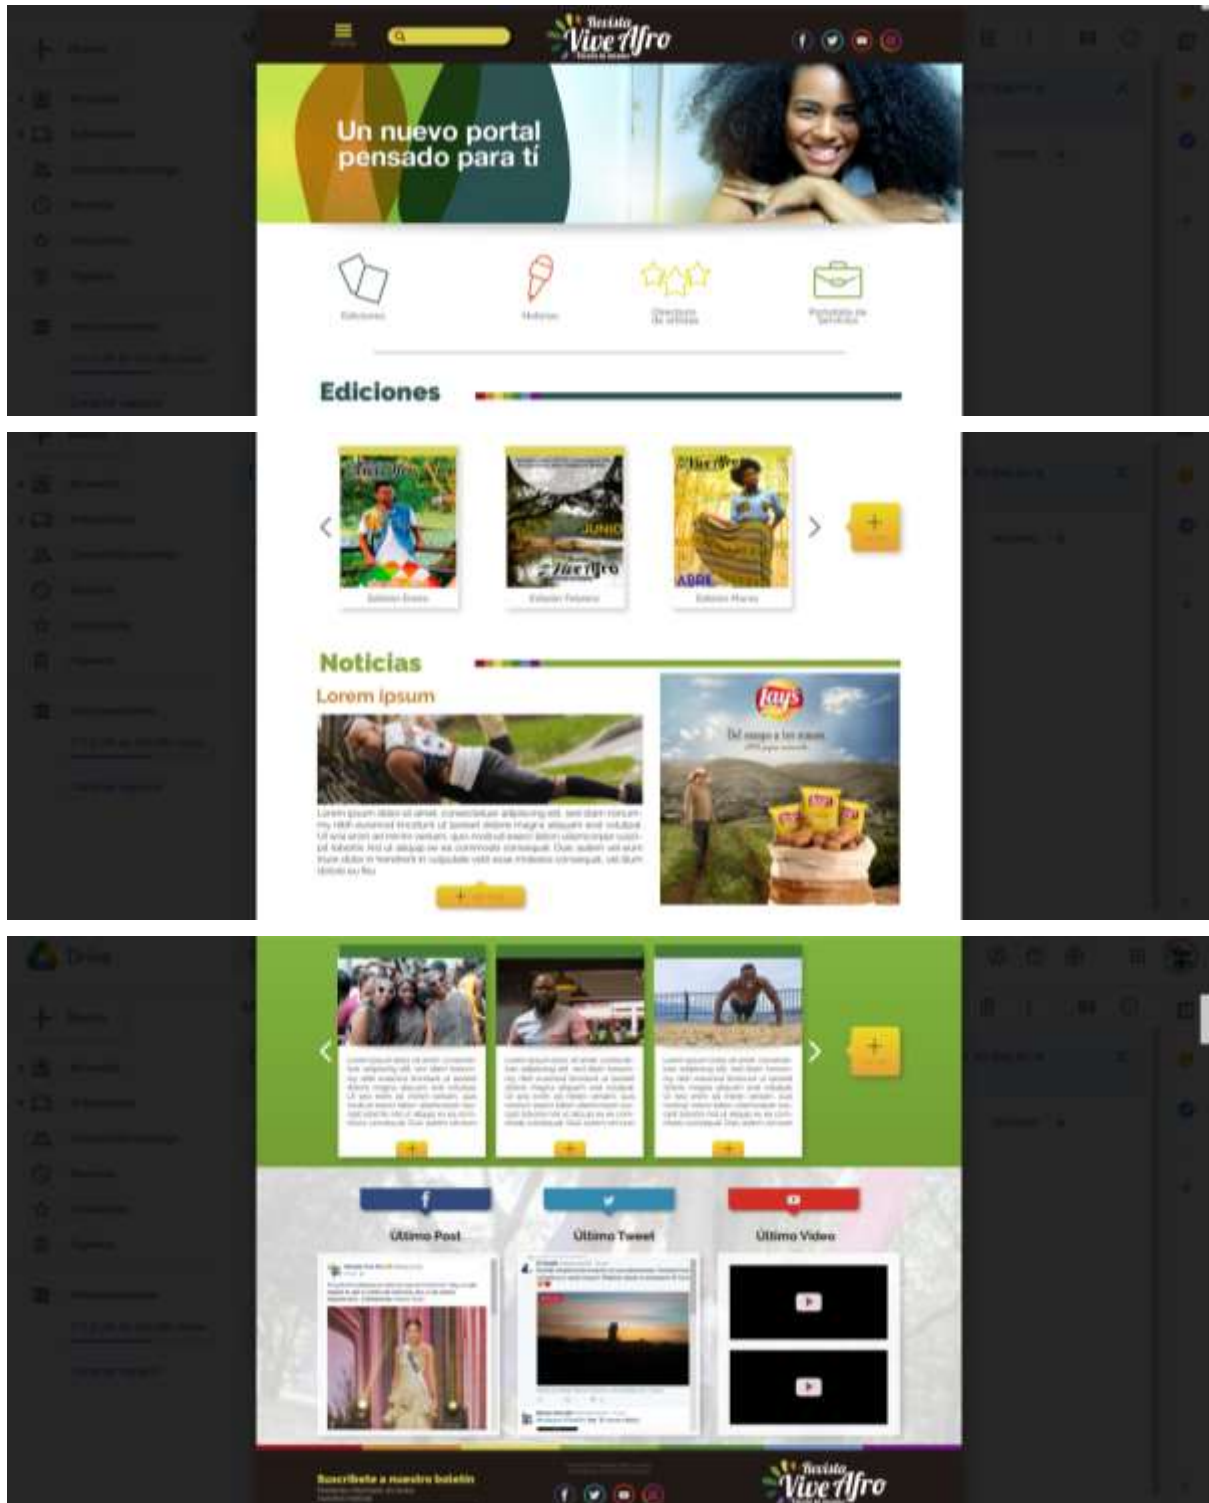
Revista Vive Afro

Un nuevo portal pensado para tí

Ediciones

Noticias

Directorio de artistas

Portafolio de servicios

Ediciones

JUNIO

Vive Afro

ABRIL

Noticias

Lorem ipsum

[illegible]

Lay's

Del campo a tus manos

Drive

Último Post

Último Tweet

Último Video

Suscríbete a nuestro boletín

Revista Vive Afro